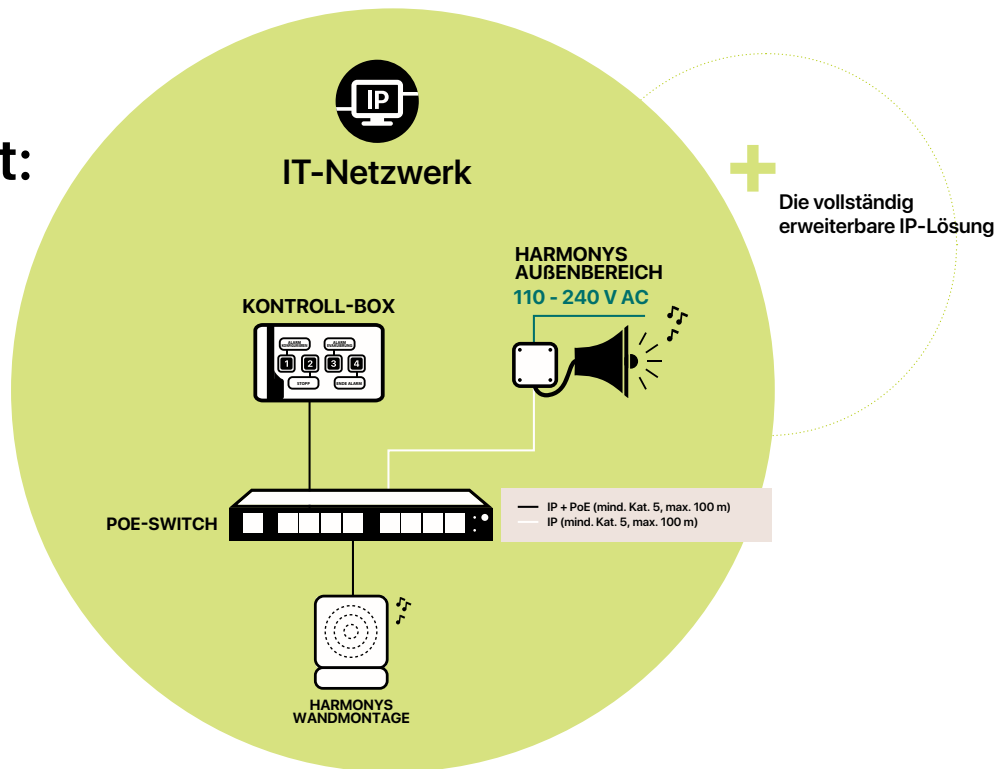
t:

IP

IT-Netzwerk

Die vollständig erweiterbare IP-Lösung

HARMONYS AUßENBEREICH
110 - 240 V AC

KONTROLL-BOX

ALARM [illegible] ALARM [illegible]
1 2 3 4
STOPP ENDE ALARM

POE-SWITCH

IP + PoE (mind. Kat. 5, max. 100 m)
IP (mind. Kat. 5, max. 100 m)

HARMONYS WANDMONTAGE